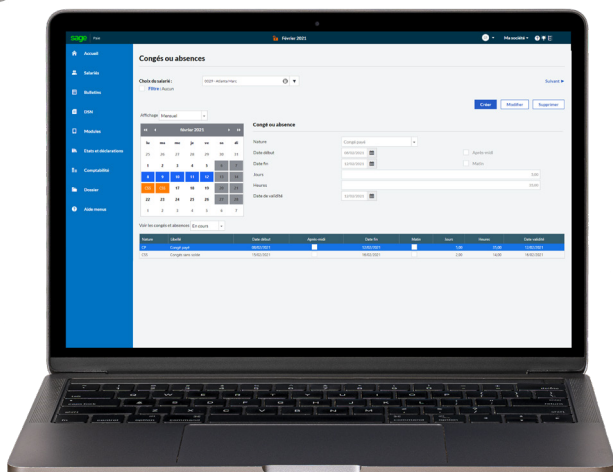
sage Paie

Février 2021

Ma société

Accueil
Salariés
Bulletins
DSN
Modules
États et déclarations
Comptabilité
Dossier
Aide menus

Congés ou absences

Choix du salarié :
Filtre : Aucun

Suivant ▶

Créer
Modifier
Supprimer

Affichage : Mensuel

Février 2021

| lu | ma | me | je | ve | sa | di |
|---|---|---|---|---|---|---|
| 25 | 26 | 27 | 28 | 29 | 30 | 31 |
| 1 | 2 | 3 | 4 | 5 | 6 | 7 |
| 8 | 9 | 10 | 11 | 12 | 13 | 14 |
| 15 | 16 | 17 | 18 | 19 | 20 | 21 |
| 22 | 23 | 24 | 25 | 26 | 27 | 28 |
| 1 | 2 | 3 | 4 | 5 | 6 | 7 |

Congé ou absence

Nature: Congé payé
Date début: 08/02/2021
Date fin: 12/02/2021
Jours: 5,00
Heures: 35,00
Date de validité: 12/02/2021
Après-midi
Matin

Voir les congés et absences: En cours

| Nature | Libellé | Date début | Après-midi | Date fin | Matin | Jours | Heures | Date validité |
|---|---|---|---|---|---|---|---|---|
| CP | Congé payé | 08/02/2021 | | 12/02/2021 | | 5,00 | 35,00 | 12/02/2021 |
| CSS | Congés sans solde | 15/02/2021 | | 18/02/2021 | | 2,00 | 14,00 | 18/02/2021 |